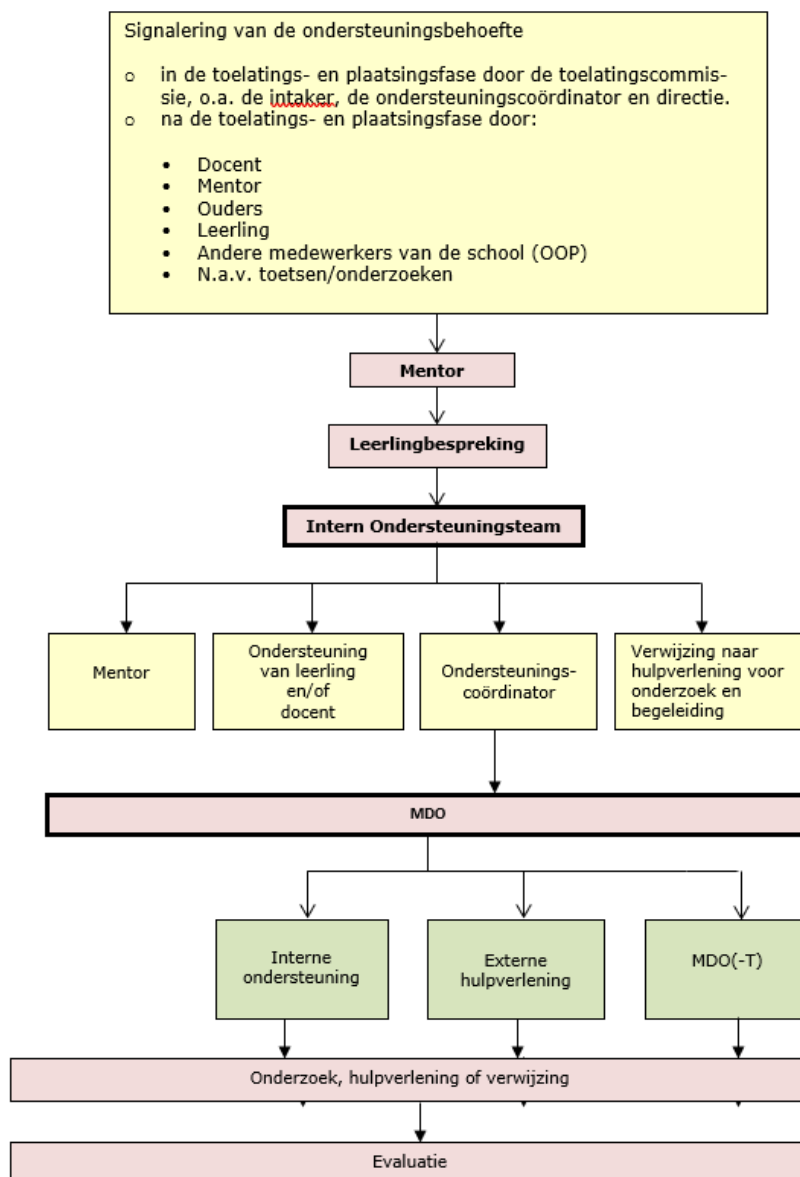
Signalering van de ondersteuningsbehoefte

o in de toelatings- en plaatsingsfase door de toelatingscommissie, o.a. de intaker, de ondersteuningscoördinator en directie.
o na de toelatings- en plaatsingsfase door:

• Docent
• Mentor
• Ouders
• Leerling
• Andere medewerkers van de school (OOP)
• N.a.v. toetsen/onderzoeken

Mentor

Leerlingbespreking

Intern Ondersteuningsteam

Mentor

Ondersteuning van leerling en/of docent

Ondersteuningscoördinator

Verwijzing naar hulpverlening voor onderzoek en begeleiding

MDO

Interne ondersteuning

Externe hulpverlening

MDO(-T)

Onderzoek, hulpverlening of verwijzing

Evaluatie